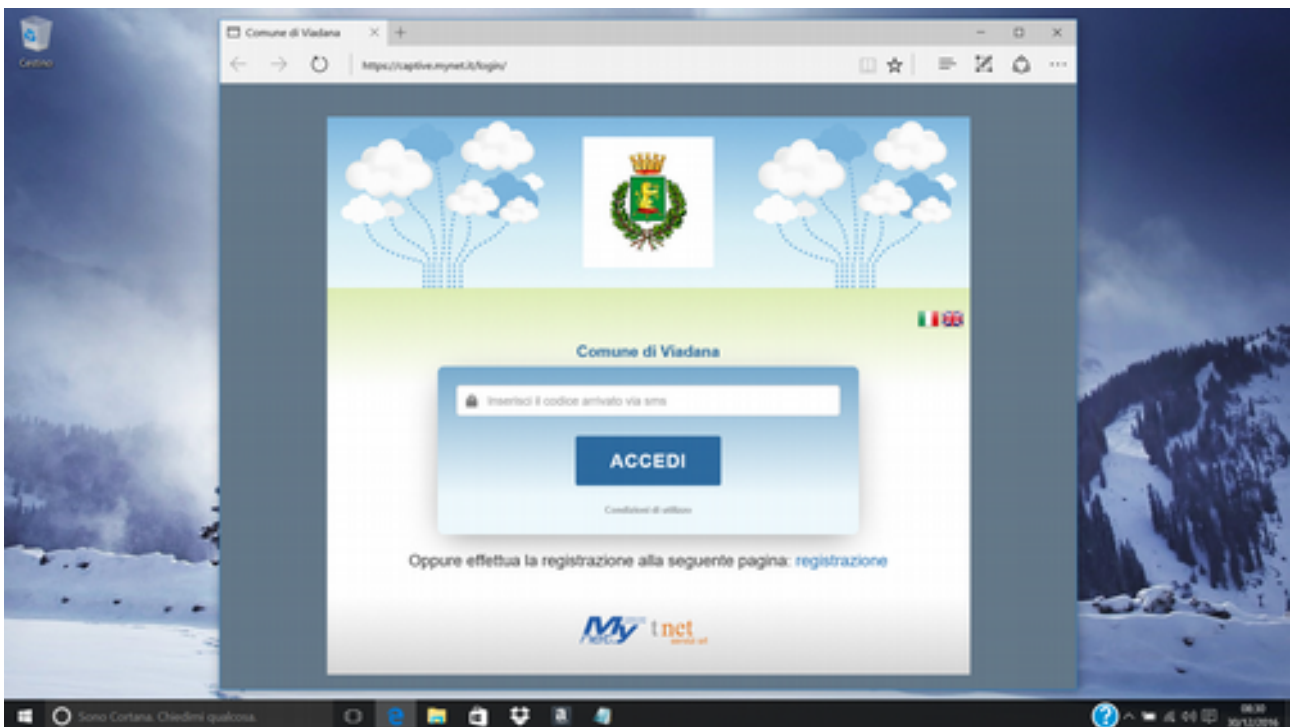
Cestino

Comune di Viadana

https://captive.mynet.it/login/

Comune di Viadana

Inserisci il codice arrivato via sms

ACCEDI

Condizioni di utilizzo

Oppure effettua la registrazione alla seguente pagina: registrazione

My net tnet

Sono Cortana. Chiedimi qualcosa.

08:30
30/12/2016